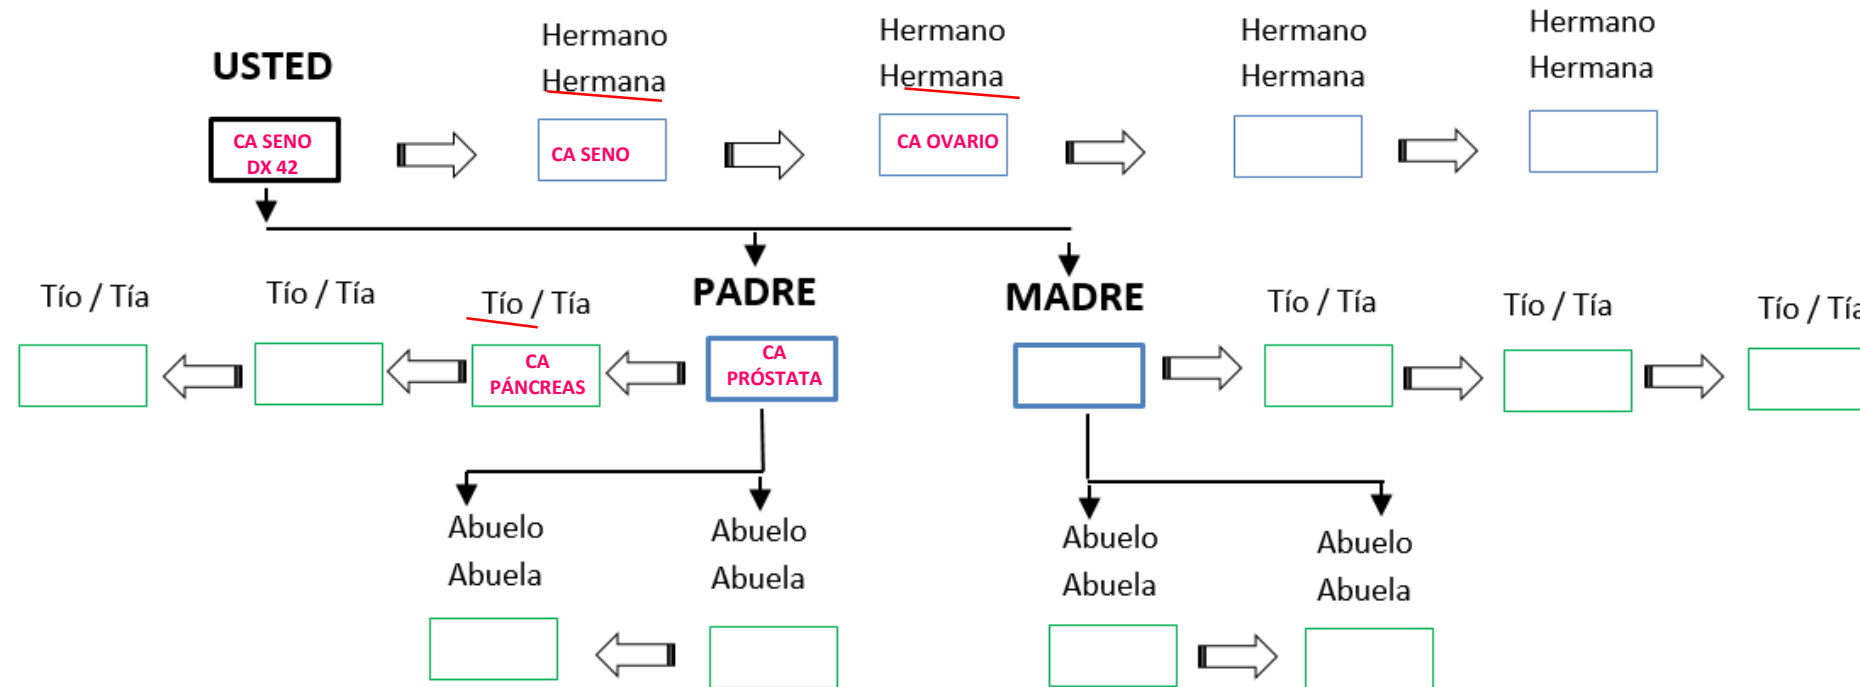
USTED

CA SENO
DX 42

Hermano
Hermana

CA SENO

Hermano
Hermana

CA OVARIO

Hermano
Hermana

Hermano
Hermana

Tío / Tía

Tío / Tía

Tío / Tía

CA PÁNCREAS

PADRE

CA PRÓSTATA

MADRE

Tío / Tía

Tío / Tía

Tío / Tí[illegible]

Abuelo
Abuela

Abuelo
Abuela

Abuelo
Abuela

Abuelo
Abuela